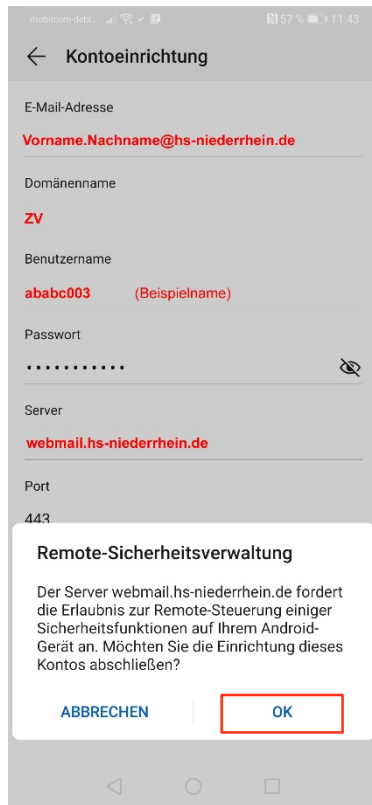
mobilcom-debi... 57 % 11:43

Kontoeinrichtung

E-Mail-Adresse

Vorname.Nachname@hs-niederrhein.de

Domänenname

ZV

Benutzername

ababc003 (Beispielname)

Passwort

•••••••••••

Server

webmail.hs-niederrhein.de

Port

443

Remote-Sicherheitsverwaltung

Der Server webmail.hs-niederrhein.de fordert die Erlaubnis zur Remote-Steuerung einiger Sicherheitsfunktionen auf Ihrem Android-Gerät an. Möchten Sie die Einrichtung dieses Kontos abschließen?

ABBRECHEN

OK